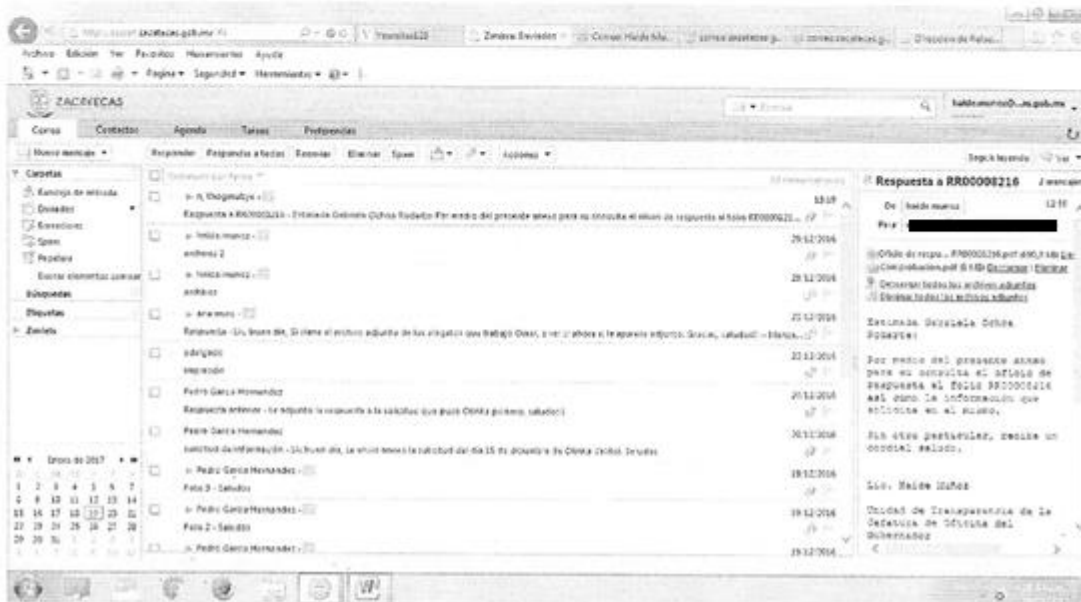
zacatecas.gob.mx
Zimbra: Enviados
Correo: Haide Mu...
correo zacatecas g...
correo zacatecas g...
Directorio de Telef...

Archivo Edición Ver Favoritos Herramientas Ayuda
Página Seguridad Herramientas

ZACATECAS
haide.munoz@...zacatecas.gob.mx

Correo Contactos Agenda Tareas Preferencias

Nuevo mensaje Responder Responder a todos Reenviar Eliminar Spam Acciones
Según leyendo Ver

Carpetas
Bandeja de entrada
Enviados
Borradores
Spam
Papelera
Borrar elementos eliminados
Búsquedas
Etiquetas
Zimlets

Ordenado por Fecha

a: th.. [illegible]
Respuesta a RR00008216 - Estimada Gabriela Ochoa Rodarte: Por medio del presente anexo para su consulta el oficio de respuesta al folio RR00008216...
13:10

a: heide munoz
anthemo 2
29/12/2016

a: heide munoz
anthemo
29/12/2016

a: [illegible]
Respuesta - Lic. buen día. Si tiene el archivo adjunto de los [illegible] que trabajo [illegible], ahora si le aparece adjunto. Gracias, saludos! -- Mensa...
22/12/2016

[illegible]
impresión
22/12/2016

Pedro Garcia Hernandez
Respuesta anterior - Le adjunto la respuesta a la solicitud que pidió Ochoa gobierno. saludos
20/12/2016

Pedro Garcia Hernandez
solicitud de información - Lic. buen día, Le envío anexo la solicitud del día 15 de diciembre de Ochoa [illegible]. Saludos
20/12/2016

a: Pedro Garcia Hernandez
Folio 3 - Saludos
19/12/2016

a: Pedro Garcia Hernandez
Folio 2 - Saludos
19/12/2016

a: Pedro Garcia Hernandez
19/12/2016

Enero de 2017

Respuesta a RR00008216
2 mensajes
De: haide munoz 13:10
Para: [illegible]

Oficio de respu... RR00008216.pdf
Comprobación.pdf
Descargar | Eliminar
Descargar todos los archivos adjuntos
Eliminar todos los archivos adjuntos

Estimada Gabriela Ochoa Rodarte:

Por medio del presente anexo para su consulta el oficio de respuesta al folio RR00008216 así como la información que solicita en el mismo.

Sin otro particular, reciba un cordial saludo.

Lic. Haide Muñoz

Unidad de Transparencia de la Jefatura de Oficina del Gobernador